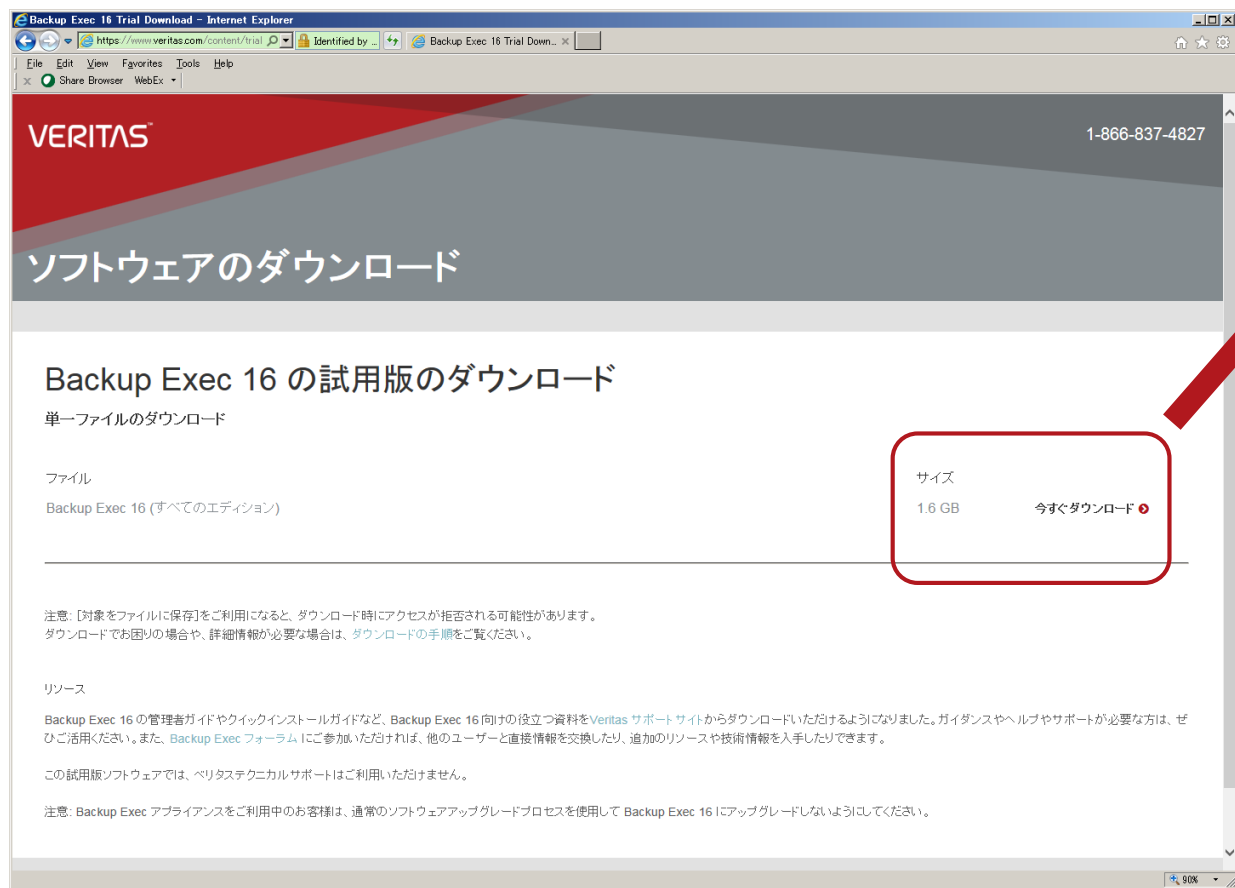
Backup Exec 16 Trial Download - Internet Explorer

https://www.veritas.com/content/trial
Identified by ...
Backup Exec 16 Trial Down...

File Edit View Favorites Tools Help
Share Browser WebEx

VERITAS
1-866-837-4827

ソフトウェアのダウンロード

Backup Exec 16 の試用版のダウンロード
単一ファイルのダウンロード

ファイル
Backup Exec 16 (すべてのエディション)

サイズ
1.6 GB
今すぐダウンロード

注意: [対象をファイルに保存]をご利用になると、ダウンロード時にアクセスが拒否される可能性があります。
ダウンロードでお困りの場合や、詳細情報が必要な場合は、ダウンロードの手順をご覧ください。

リソース

Backup Exec 16 の管理者ガイドやクイックインストールガイドなど、Backup Exec 16 向けの役立つ資料をVeritas サポートサイトからダウンロードいただけるようになりました。ガイダンスやヘルプやサポートが必要な方は、ぜひご活用ください。また、Backup Exec フォーラム にご参加いただければ、他のユーザーと直接情報を交換したり、追加のリソースや技術情報を入手したりできます。

この試用版ソフトウェアでは、ベリタステクニカルサポートはご利用いただけません。

注意: Backup Exec アプライアンスをご利用中のお客様は、通常のソフトウェアアップグレードプロセスを使用して Backup Exec 16 にアップグレードしないようにしてください。

90%